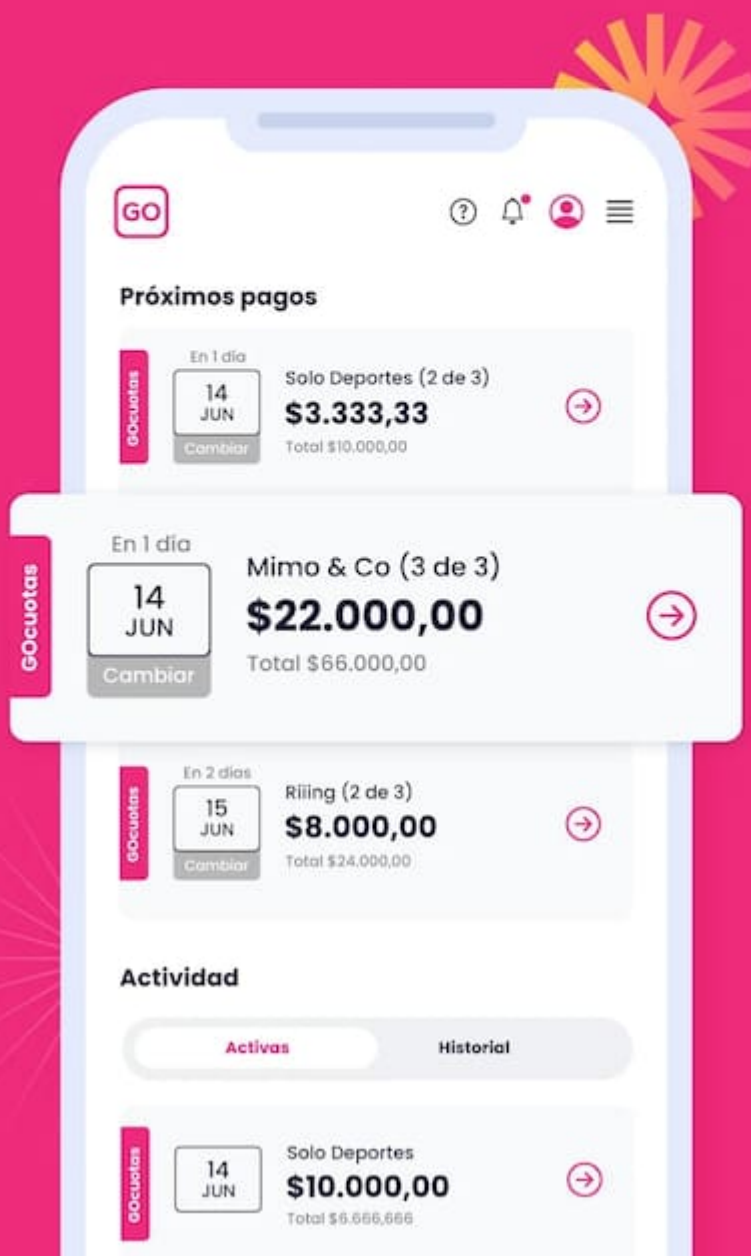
GO

Próximos pagos

GOcuotas
En 1 día
14
JUN
Cambiar
Solo Deportes (2 de 3)
$3.333,33
Total $10.000,00

GOcuotas
En 1 día
14
JUN
Cambiar
Mimo & Co (3 de 3)
$22.000,00
Total $66.000,00

GOcuotas
En 2 días
15
JUN
Cambiar
Riiing (2 de 3)
$8.000,00
Total $24.000,00

Actividad

Activas
Historial

GOcuotas
14
JUN
Solo Deportes
$10.000,00
Total $6.666,666